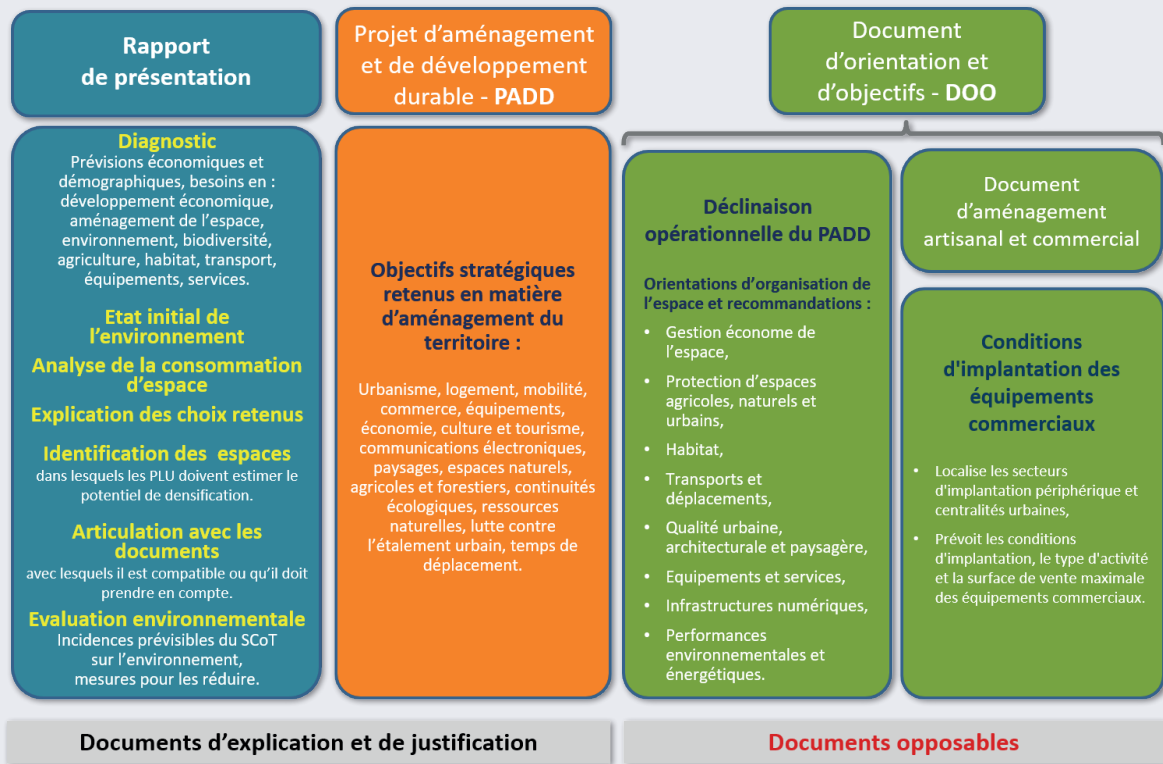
Rapport de présentation

Diagnostic
Prévisions économiques et démographiques, besoins en : développement économique, aménagement de l'espace, environnement, biodiversité, agriculture, habitat, transport, équipements, services.

Etat initial de l'environnement

Analyse de la consommation d'espace

Explication des choix retenus

Identification des espaces
dans lesquels les PLU doivent estimer le potentiel de densification.

Articulation avec les documents
avec lesquels il est compatible ou qu'il doit prendre en compte.

Evaluation environnementale
Incidences prévisibles du SCoT sur l'environnement, mesures pour les réduire.

Projet d'aménagement et de développement durable - PADD

Objectifs stratégiques retenus en matière d'aménagement du territoire :

Urbanisme, logement, mobilité, commerce, équipements, économie, culture et tourisme, communications électroniques, paysages, espaces naturels, agricoles et forestiers, continuités écologiques, ressources naturelles, lutte contre l'étalement urbain, temps de déplacement.

Document d'orientation et d'objectifs - DOO

Déclinaison opérationnelle du PADD

Orientations d'organisation de l'espace et recommandations :
- Gestion économe de l'espace,
- Protection d'espaces agricoles, naturels et urbains,
- Habitat,
- Transports et déplacements,
- Qualité urbaine, architecturale et paysagère,
- Equipements et services,
- Infrastructures numériques,
- Performances environnementales et énergétiques.

Document d'aménagement artisanal et commercial

Conditions d'implantation des équipements commerciaux

- Localise les secteurs d'implantation périphérique et centralités urbaines,
- Prévoit les conditions d'implantation, le type d'activité et la surface de vente maximale des équipements commerciaux.

Documents d'explication et de justification

Documents opposables